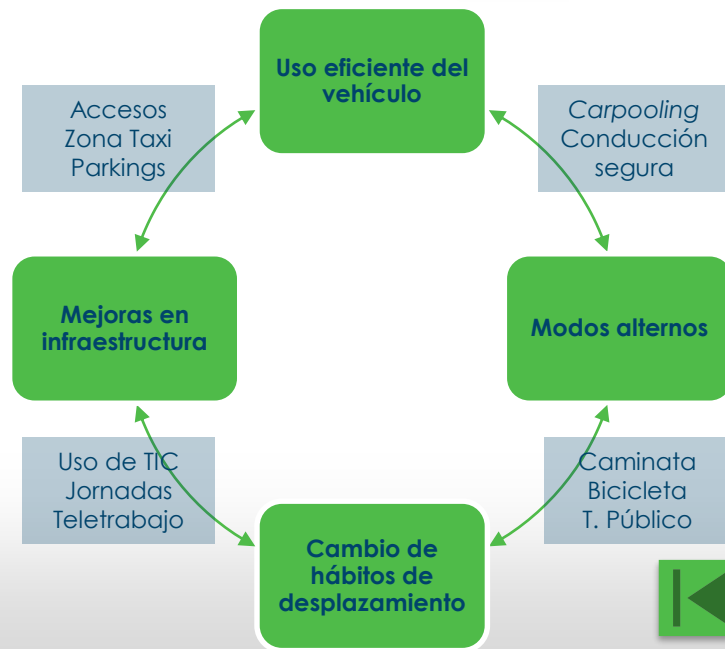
Uso eficiente del vehículo

Accesos
Zona Taxi
Parkings

Carpooling
Conducción segura

Mejoras en infraestructura

Modos alternos

Uso de TIC
Jornadas
Teletrabajo

Caminata
Bicicleta
T. Público

Cambio de hábitos de desplazamiento